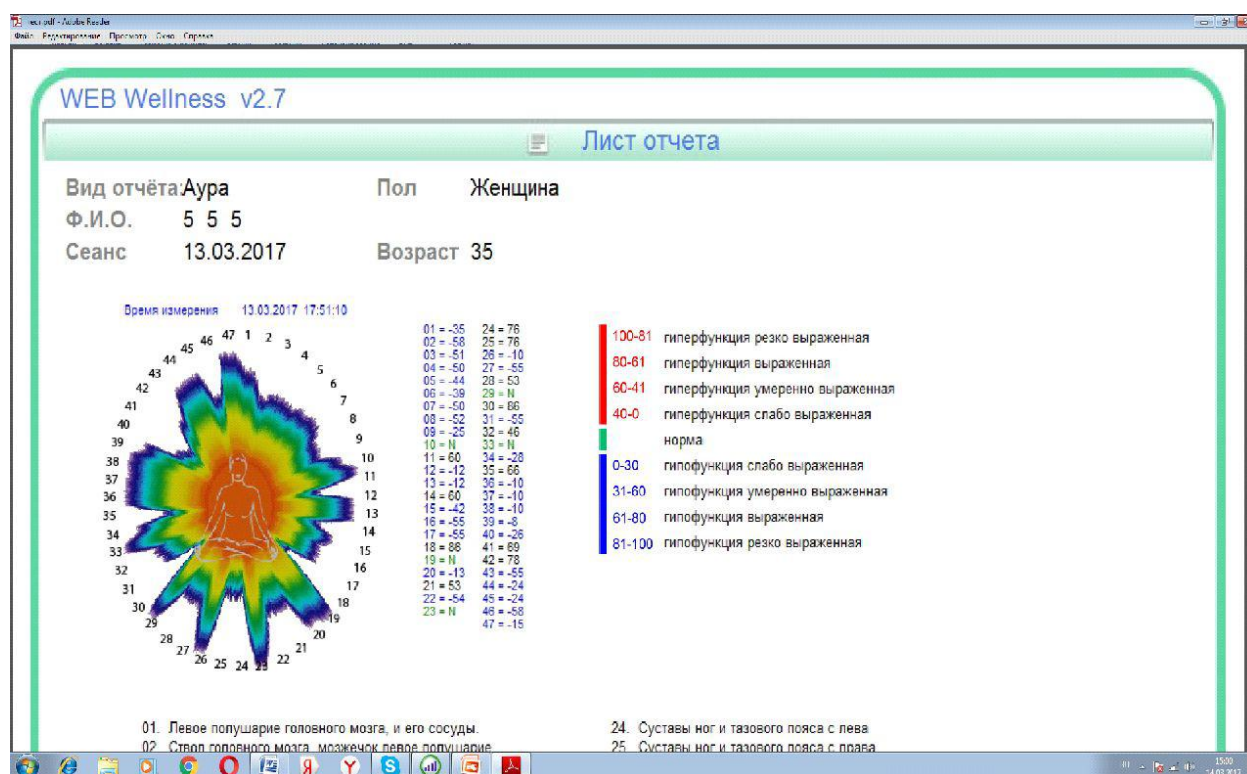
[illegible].pdf - Adobe Reader
Файл Редактирование Просмотр Окно Справка

WEB Wellness v2.7

Лист отчета

Вид отчёта: Аура
Пол Женщина
Ф.И.О. 5 5 5
Сеанс 13.03.2017
Возраст 35

Время измерения 13.03.2017 17:51:10

47 1 2 3 4 5 6 7 8 9 10 11 12 13 14 15 16 17 18 19 20 21 22 23 24 25 26 27 28 29 30 31 32 33 34 35 36 37 38 39 40 41 42 43 44 45 46

01 = -35
02 = -58
03 = -51
04 = -50
05 = -44
06 = -39
07 = -50
08 = -52
09 = -25
10 = N
11 = 60
12 = -12
13 = -12
14 = 60
15 = -42
16 = -55
17 = -55
18 = 86
19 = N
20 = -13
21 = 53
22 = -54
23 = N

24 = 76
25 = 76
26 = -10
27 = -55
28 = 53
29 = N
30 = 86
31 = -55
32 = 46
33 = N
34 = -28
35 = 66
36 = -10
37 = -10
38 = -10
39 = -8
40 = -26
41 = 89
42 = 78
43 = -55
44 = -24
45 = -24
46 = -58
47 = -15

100-81 гиперфункция резко выраженная
80-61 гиперфункция выраженная
60-41 гиперфункция умеренно выраженная
40-0 гиперфункция слабо выраженная
норма
0-30 гипофункция слабо выраженная
31-60 гипофункция умеренно выраженная
61-80 гипофункция выраженная
81-100 гипофункция резко выраженная

01. Левое полушарие головного мозга, и его сосуды.
02. Ствол головного мозга, мозжечок левое полушарие
24. Суставы ног и тазового пояса с лева
25. Суставы ног и тазового пояса с права

15:00
14.03.2017